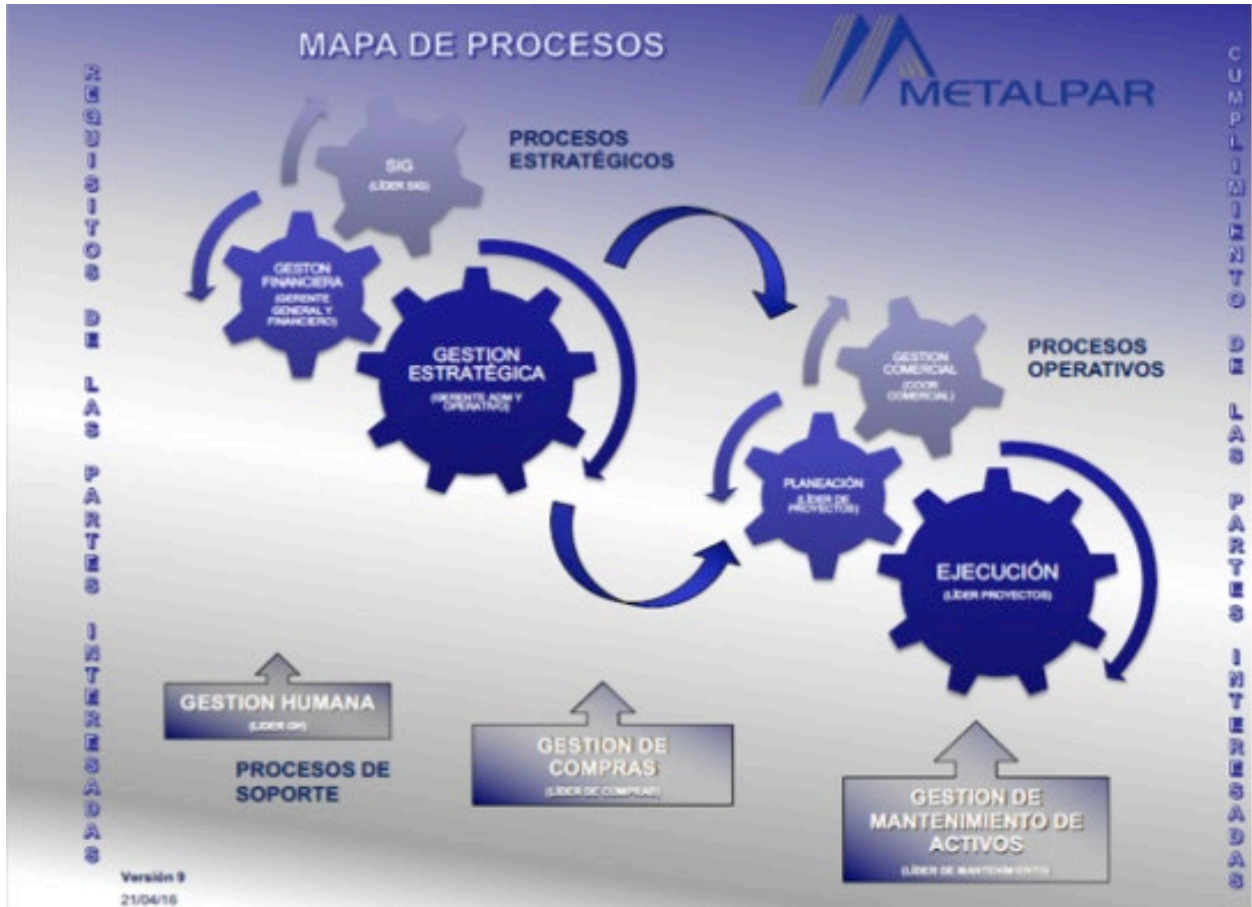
MAPA DE PROCESOS

METALPAR

REQUISITOS DE LAS PARTES INTERESADAS

CUMPLIMIENTO DE LAS PARTES INTERESADAS

PROCESOS ESTRATÉGICOS

SIG
(LÍDER SIG)

GESTON FINANCIERA
(GERENTE GENERAL Y FINANCIERO)

GESTION ESTRATÉGICA
(GERENTE ADM Y OPERATIVO)

PROCESOS OPERATIVOS

GESTION COMERCIAL
(COOR COMERCIAL)

PLANEACIÓN
(LÍDER DE PROYECTOS)

EJECUCIÓN
(LÍDER PROYECTOS)

GESTION HUMANA
(LÍDER GH)

PROCESOS DE SOPORTE

GESTION DE COMPRAS
(LÍDER DE COMPRAS)

GESTION DE MANTENIMIENTO DE ACTIVOS
(LÍDER DE MANTENIMIENTO)

Versión 9
21/04/16